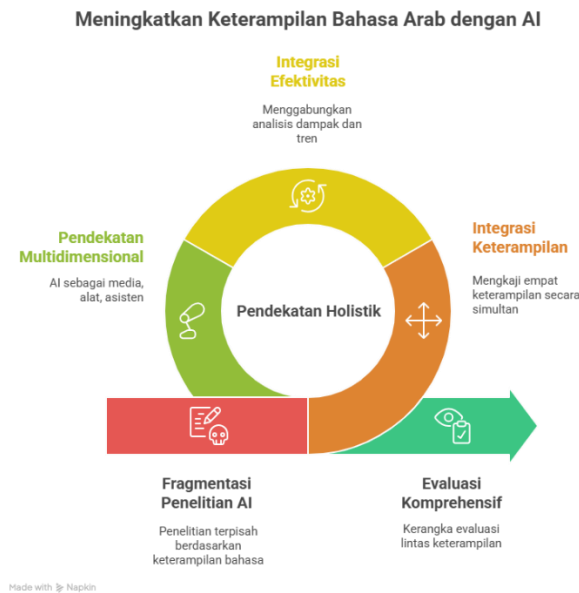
Meningkatkan Keterampilan Bahasa Arab dengan AI

Integrasi Efektivitas

Menggabungkan analisis dampak dan tren

Pendekatan Multidimensional

AI sebagai media, alat, asisten

Pendekatan Holistik

Integrasi Keterampilan

Mengkaji empat keterampilan secara simultan

Fragmentasi Penelitian AI

Penelitian terpisah berdasarkan keterampilan bahasa

Evaluasi Komprehensif

Kerangka evaluasi lintas keterampilan

Made with Napkin